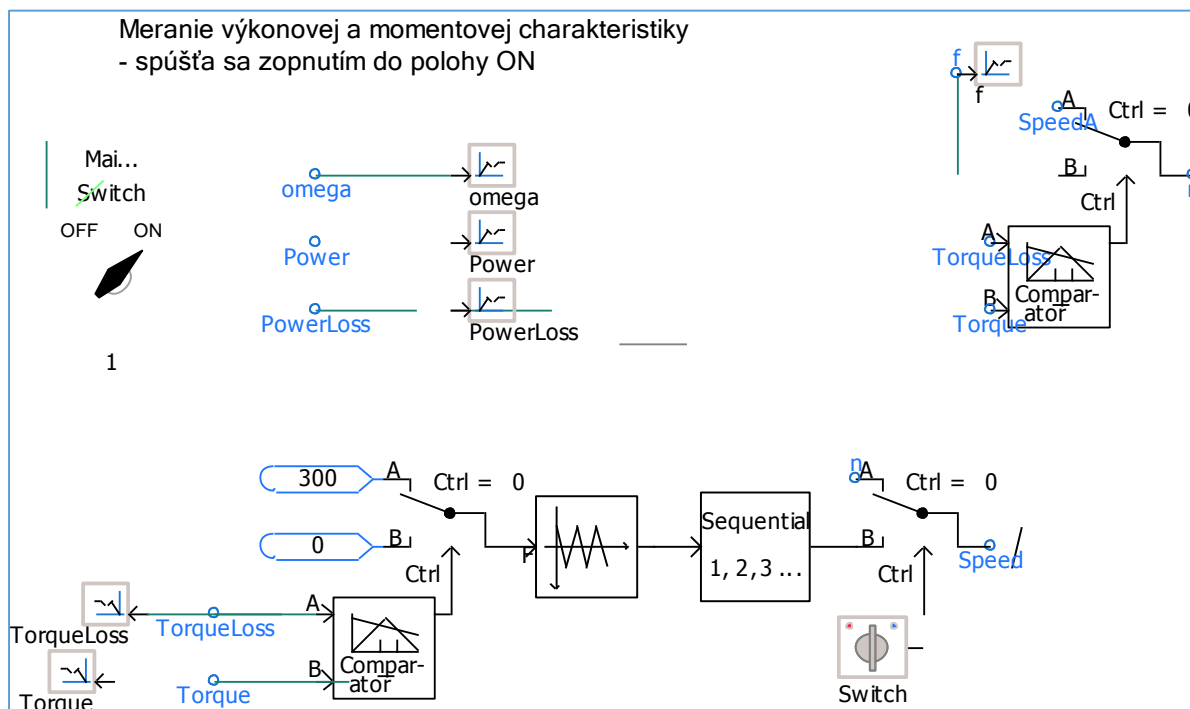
Meranie výkonovej a momentovej charakteristiky
- spúšťa sa zopnutím do polohy ON

Mai...
Switch
OFF ON

1

omega
omega
Power
Power
PowerLoss
PowerLoss

f
f
A
SpeedA
Ctrl =
B
Ctrl
A
TorqueLoss
B
Torque
Comparator

300
A
Ctrl = 0
0
B
Ctrl
F
Sequential
1, 2, 3 ...
n
A
Ctrl = 0
B
Speed
Ctrl
TorqueLoss
TorqueLoss
A
Comparator
B
Torque
Torque
Switch